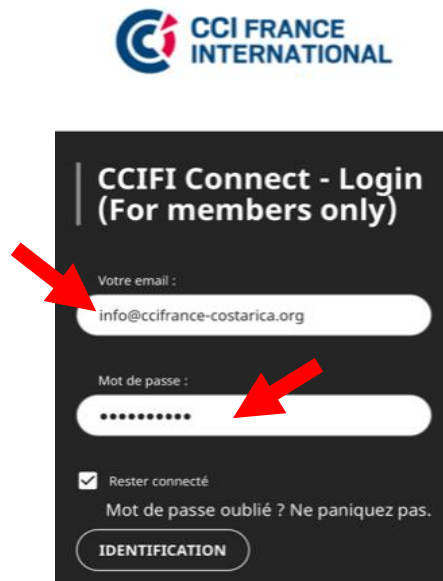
CCI FRANCE INTERNATIONAL

CCIFI Connect - Login (For members only)

Votre email :

info@ccifrance-costarica.org

Mot de passe :

••••••••••

Rester connecté

Mot de passe oublié ? Ne paniquez pas.

IDENTIFICATION